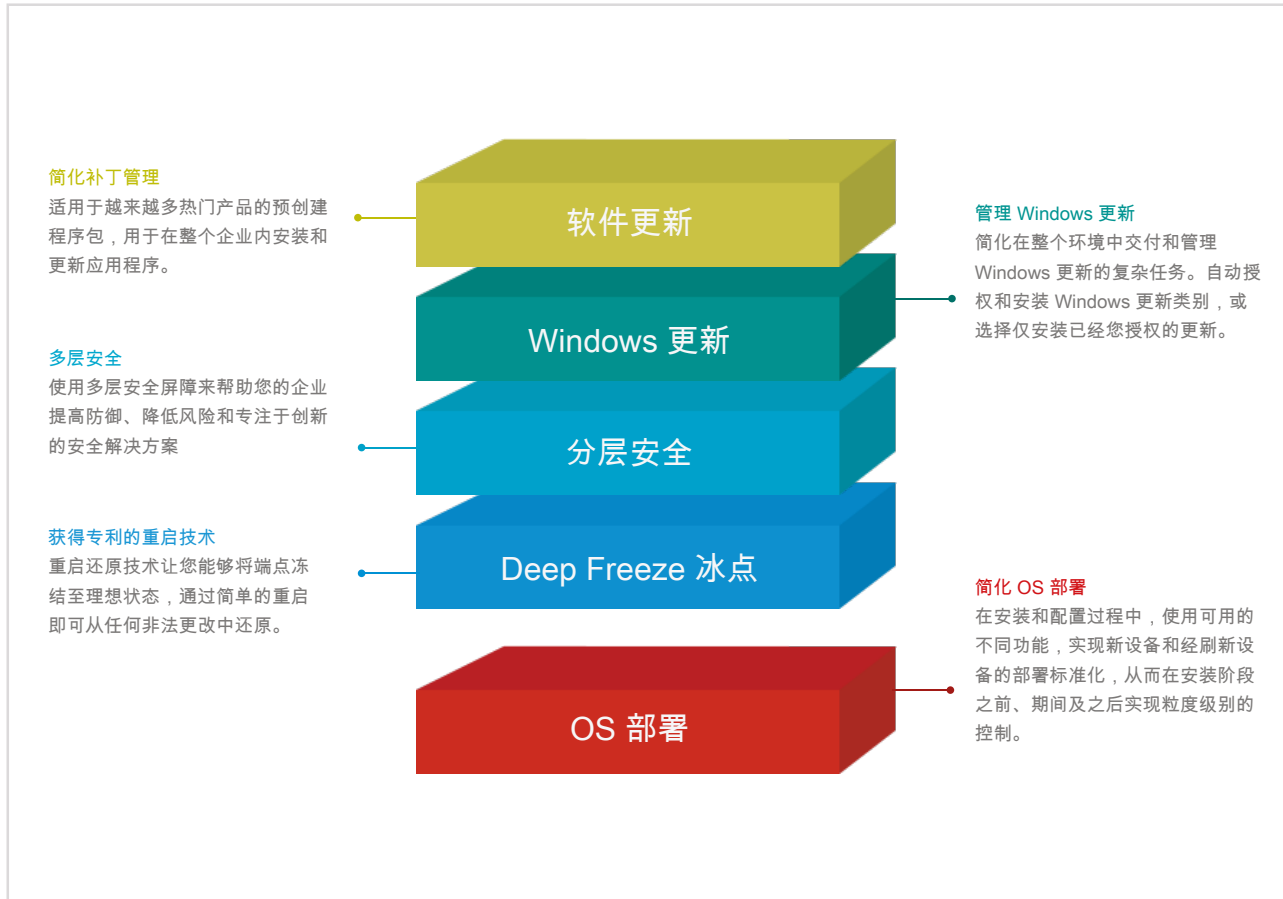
简化补丁管理
适用于越来越多热门产品的预创建程序包，用于在整个企业内安装和更新应用程序。

多层安全
使用多层安全屏障来帮助您的企业提高防御、降低风险和专注于创新的安全解决方案

获得专利的重启技术
重启还原技术让您能够将端点冻结至理想状态，通过简单的重启即可从任何非法更改中还原。

软件更新

Windows 更新

分层安全

Deep Freeze 冰点

OS 部署

管理 Windows 更新
简化在整个环境中交付和管理 Windows 更新的复杂任务。自动授权和安装 Windows 更新类别，或选择仅安装已经您授权的更新。

简化 OS 部署
在安装和配置过程中，使用可用的不同功能，实现新设备和经刷新设备的部署标准化，从而在安装阶段之前、期间及之后实现粒度级别的控制。